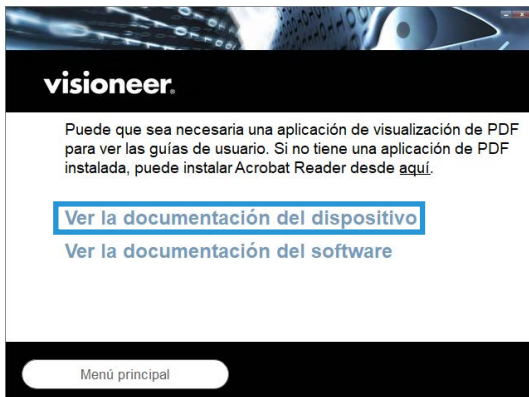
visioneer.

Puede que sea necesaria una aplicación de visualización de PDF para ver las guías de usuario. Si no tiene una aplicación de PDF instalada, puede instalar Acrobat Reader desde aquí.

Ver la documentación del dispositivo

Ver la documentación del software

Menú principal